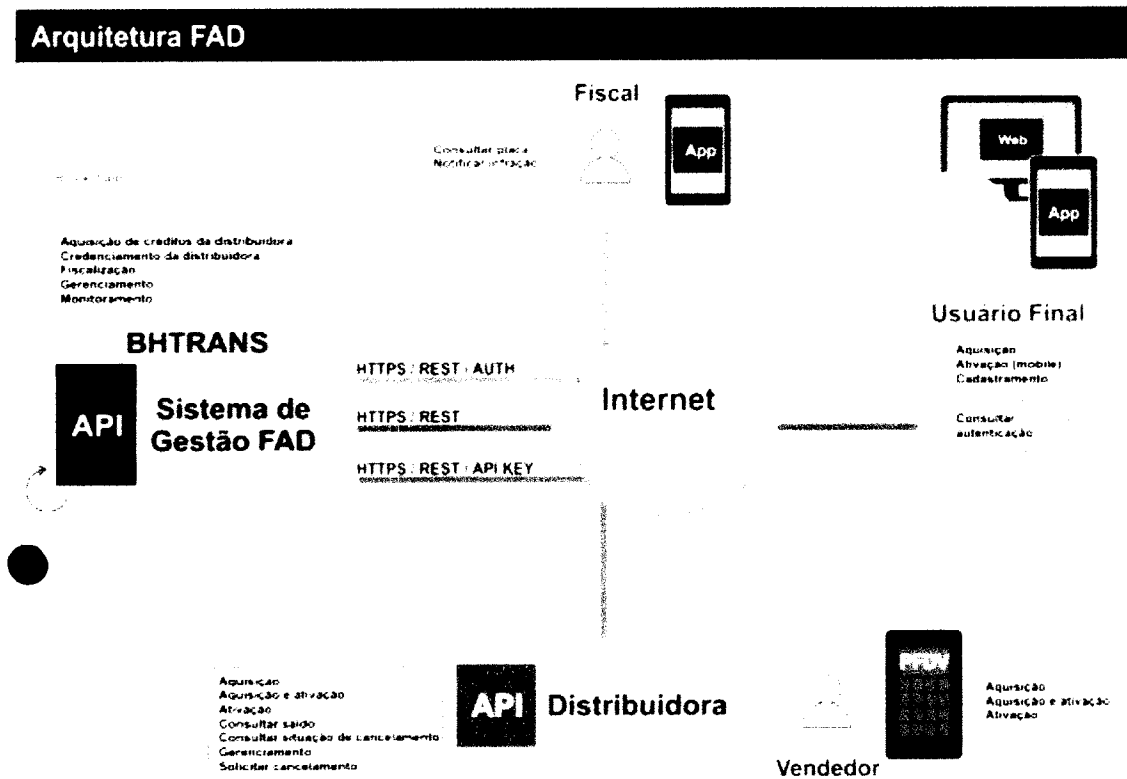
Arquitetura FAD

Fiscal

Consultar placa
Notificar infração

App

Web

App

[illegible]

Aquisição de créditos da distribuidora
Credenciamento da distribuidora
Fiscalização
Gerenciamento
Monitoramento

Usuário Final

BHTRANS

Aquisição
Ativação (mobile)
Cadastramento

Consultar autenticação

HTTPS / REST / AUTH

API

Sistema de Gestão FAD

HTTPS / REST

Internet

HTTPS / REST / API KEY

Aquisição
Aquisição e ativação
Ativação
Consultar saldo
Consultar situação de cancelamento
Gerenciamento
Solicitar cancelamento

API

Distribuidora

Aquisição
Aquisição e ativação
Ativação

Vendedor